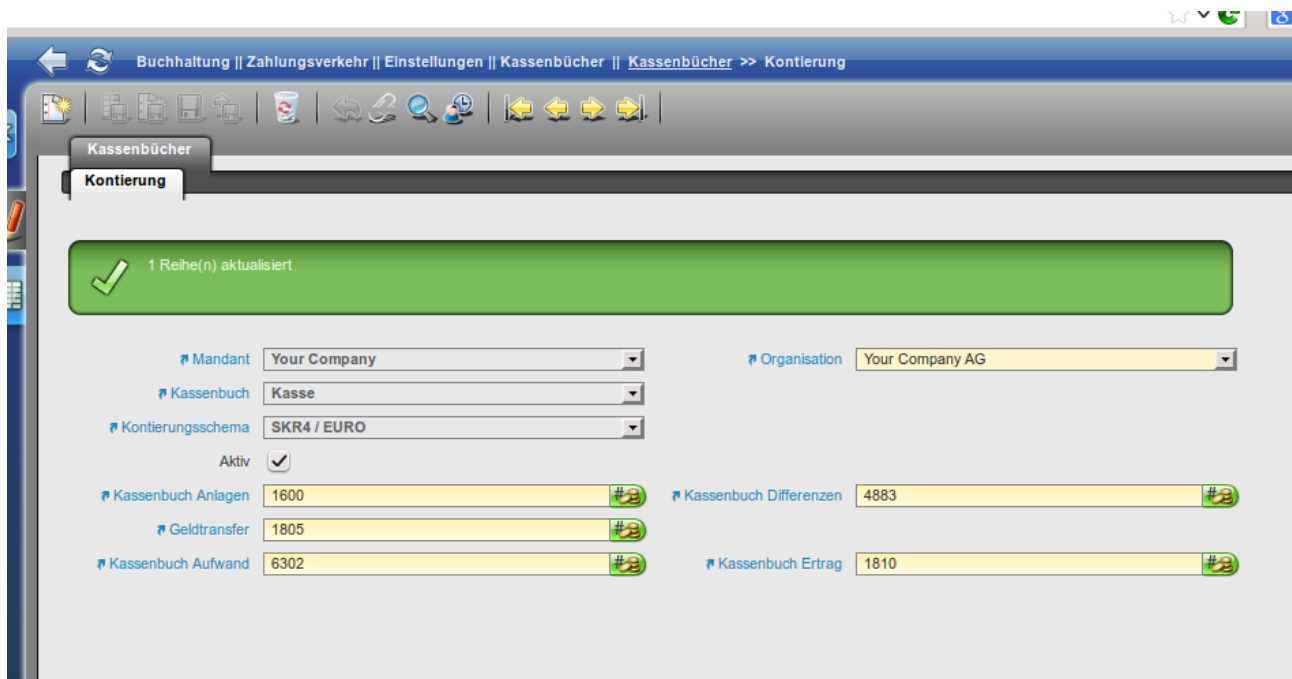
Buchhaltung || Zahlungsverkehr || Einstellungen || Kassenbücher || Kassenbücher >> Kontierung

Kassenbücher

Kontierung

1 Reihe(n) aktualisiert

Mandant | Your Company
Organisation | Your Company AG
Kassenbuch | Kasse
Kontierungsschema | SKR4 / EURO
Aktiv
Kassenbuch Anlagen | 1600
Kassenbuch Differenzen | 4883
Geldtransfer | 1805
Kassenbuch Aufwand | 6302
Kassenbuch Ertrag | 1810